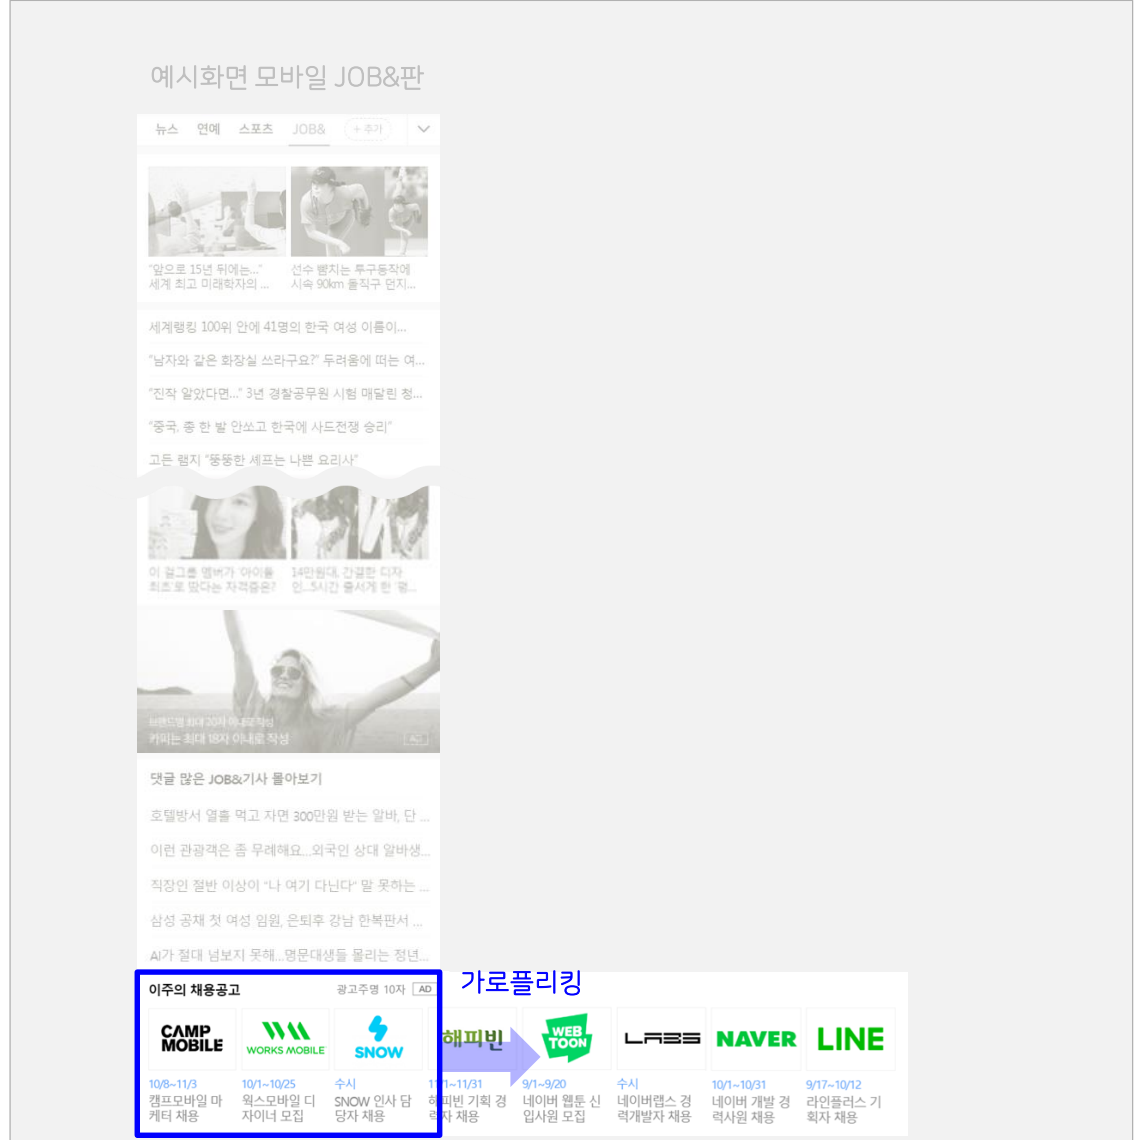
예시화면 모바일 JOB&판

뉴스 연예 스포츠 JOB& + 추가

"앞으로 15년 뒤에는..." 세계 최고 미래학자의 ...

선수 뺨치는 투구동작에 시속 90km 돌직구 던지...

세계랭킹 100위 안에 41명의 한국 여성 이름이...

"남자와 같은 화장실 쓰라구요?" 두려움에 떠는 여...

"진작 알았다면..." 3년 경찰공무원 시험 매달린 청...

"중국, 총 한 발 안쏘고 한국에 사드전쟁 승리"

고든 램지 "뚱뚱한 셰프는 나쁜 요리사"

이 걸그룹 멤버가 '아이돌 최초'로 땄다는 자격증은?

14만원대, 간결한 디자인...5시간 들어게 한 '명...

브랜드명 최대 20자 이내로 작성
카피는 최대 18자 이내로 작성 AD

댓글 많은 JOB&기사 몰아보기

호텔방서 열흘 먹고 자면 300만원 받는 알바, 단 ...

이런 관광객은 좀 무례해요...외국인 상대 알바생...

직장인 절반 이상이 "나 여기 다닌다" 말 못하는 ...

삼성 공채 첫 여성 임원, 은퇴후 강남 한복판서 ...

AI가 절대 넘보지 못해...명문대생들 몰리는 정년...

가로플리킹

이주의 채용공고 광고주명 10자 AD

CAMP MOBILE
10/8~11/3
캠프모바일 마케터 채용

WORKS MOBILE
10/1~10/25
웍스모바일 디자이너 모집

SNOW
수시
SNOW 인사 담당자 채용

해피빈
1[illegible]~11/31
해피빈 기획 경력자 채용

WEB TOON
9/1~9/20
네이버 웹툰 신입사원 모집

LABS
수시
네이버랩스 경력개발자 채용

NAVER
10/1~10/31
네이버 개발 경력사원 채용

LINE
9/17~10/12
라인플러스 기획자 채용